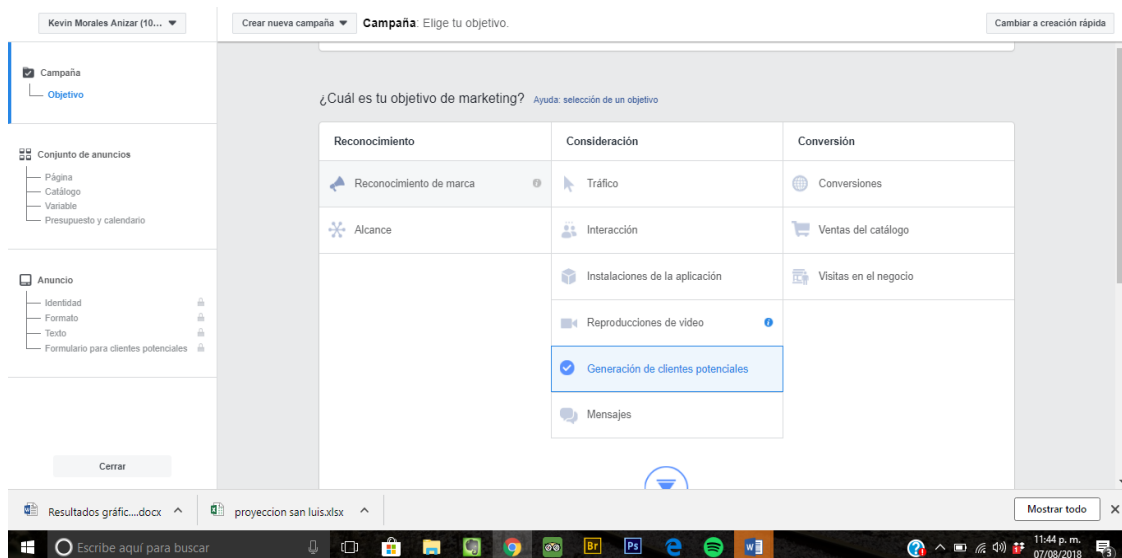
Kevin Morales Anizar (10...

Crear nueva campaña

Campaña: Elige tu objetivo.

Cambiar a creación rápida

Campaña
Objetivo

Conjunto de anuncios
Página
Catálogo
Variable
Presupuesto y calendario

Anuncio
Identidad
Formato
Texto
Formulario para clientes potenciales

Cerrar

¿Cuál es tu objetivo de marketing? Ayuda: selección de un objetivo

| Reconocimiento | Consideración | Conversión |
|---|---|---|
| Reconocimiento de marca | Tráfico | Conversiones |
| Alcance | Interacción | Ventas del catálogo |
| | Instalaciones de la aplicación | Visitas en el negocio |
| | Reproducciones de video | |
| | Generación de clientes potenciales | |
| | Mensajes | |

Resultados gráfic....docx

proyeccion san luis.xlsx

Mostrar todo

Escribe aquí para buscar

11:44 p. m.
07/08/2018